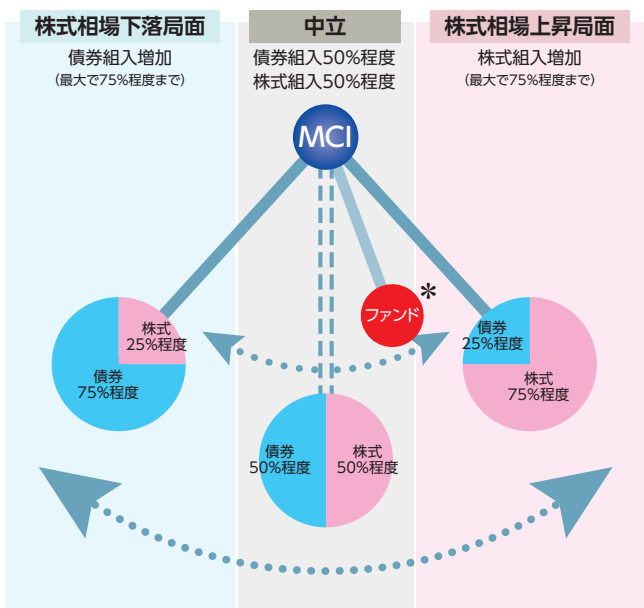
株式相場下落局面

債券組入増加
(最大で75%程度まで)

中立

債券組入50%程度
株式組入50%程度

株式相場上昇局面

株式組入増加
(最大で75%程度まで)

MCI

ファンド
*

株式
25%程度
債券
75%程度

債券
50%程度
株式
50%程度

債券
25%程度
株式
75%程度